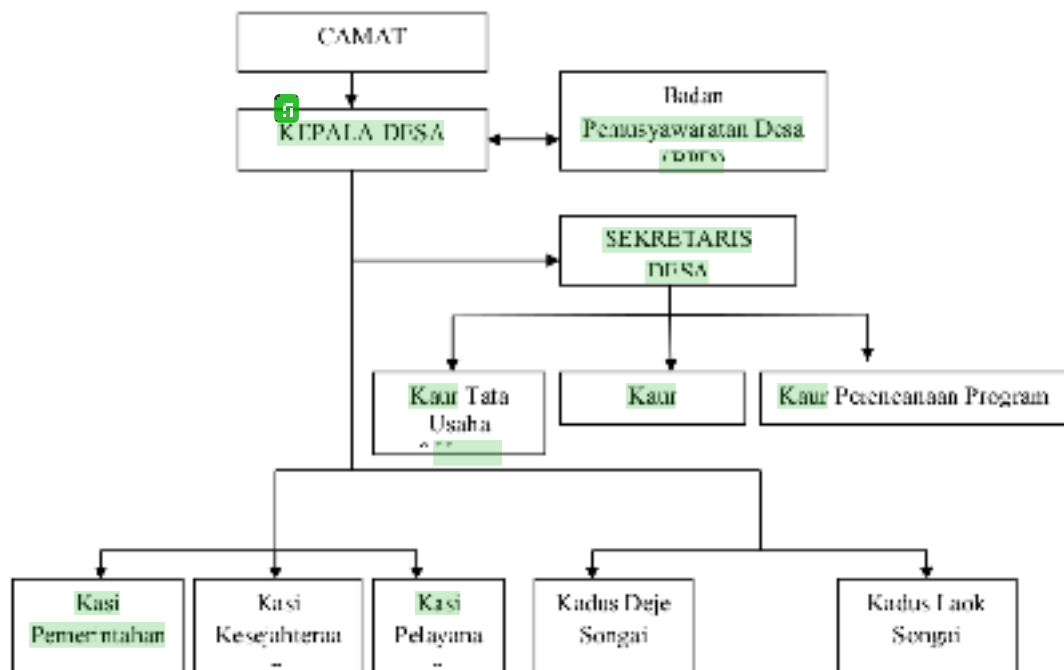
CAMAT

KEPALA DESA

Badan Permusyawaratan Desa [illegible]

SEKRETARIS DESA

Kaur Tata Usaha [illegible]

Kaur

Kaur Perencanaan Program

Kasi Pemerintahan

Kasi Kesejahteraa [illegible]

Kasi Pelayana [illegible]

Kadus Deje Songai

Kadus Laok Songai